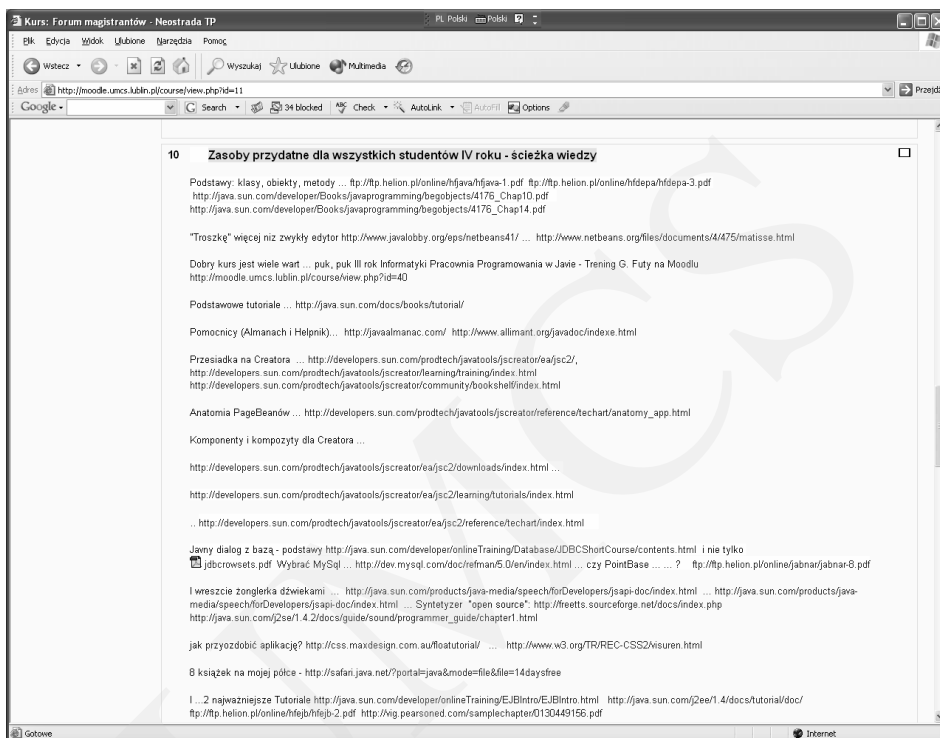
Kurs: Forum magistrantów - Neostrada TP
PL Polski Polski

Plik Edycja Widok Ulubione Narzędzia Pomoc

Wstecz Wyszukaj Ulubione Multimedia

Adres http://moodle.umcs.lublin.pl/course/view.php?id=11
Przejdź

Google Search 34 blocked Check AutoLink AutoFill Options

10 Zasoby przydatne dla wszystkich studentów IV roku - ścieżka wiedzy

Podstawy: klasy, obiekty, metody ... ftp://ftp.helion.pl/online/hfjava/hfjava-1.pdf ftp://ftp.helion.pl/online/hfdepa/hfdepa-3.pdf http://java.sun.com/developer/Books/javaprogramming/begobjects/4176_Chap10.pdf http://java.sun.com/developer/Books/javaprogramming/begobjects/4176_Chap14.pdf

"Troszkę" więcej niz zwykły edytor http://www.javalobby.org/eps/netbeans41/ ... http://www.netbeans.org/files/documents/4/475/matisse.html

Dobry kurs jest wiele wart ... puk, puk III rok Informatyki Pracownia Programowania w Javie - Trening G. Futy na Moodlu http://moodle.umcs.lublin.pl/course/view.php?id=40

Podstawowe tutoriale ... http://java.sun.com/docs/books/tutorial/

Pomocnicy (Almanach i Helpnik)... http://javaalmanac.com/ http://www.allimant.org/javadoc/indexe.html

Przesiadka na Creatora ... http://developers.sun.com/prodtech/javatools/jscreator/ea/jsc2/, http://developers.sun.com/prodtech/javatools/jscreator/learning/training/index.html http://developers.sun.com/prodtech/javatools/jscreator/community/bookshelf/index.html

Anatomia PageBeanów ... http://developers.sun.com/prodtech/javatools/jscreator/reference/techart/anatomy_app.html

Komponenty i kompozyty dla Creatora ...

http://developers.sun.com/prodtech/javatools/jscreator/ea/jsc2/downloads/index.html ...

http://developers.sun.com/prodtech/javatools/jscreator/ea/jsc2/learning/tutorials/index.html

.. http://developers.sun.com/prodtech/javatools/jscreator/ea/jsc2/reference/techart/index.html

Javny dialog z bazą - podstawy http://java.sun.com/developer/onlineTraining/Database/JDBCShortCourse/contents.html i nie tylko jdbcrowsets.pdf Wybrać MySql ... http://dev.mysql.com/doc/refman/5.0/en/index.html ... czy PointBase ... ... ? ftp://ftp.helion.pl/online/jabnar/jabnar-8.pdf

I wreszcie żonglerka dźwiekami ... http://java.sun.com/products/java-media/speech/forDevelopers/jsapi-doc/index.html ... http://java.sun.com/products/java-media/speech/forDevelopers/jsapi-doc/index.html ... Syntetyzer "open source": http://freetts.sourceforge.net/docs/index.php http://java.sun.com/j2se/1.4.2/docs/guide/sound/programmer_guide/chapter1.html

jak przyozdobić aplikację? http://css.maxdesign.com.au/floatutorial/ ... http://www.w3.org/TR/REC-CSS2/visuren.html

8 książek na mojej półce - http://safari.java.net/?portal=java&mode=file&file=14daysfree

I ...2 najważniejsze Tutoriale http://java.sun.com/developer/onlineTraining/EJBIntro/EJBIntro.html http://java.sun.com/j2ee/1.4/docs/tutorial/doc/ ftp://ftp.helion.pl/online/hfejb/hfejb-2.pdf http://vig.pearsoned.com/samplechapter/0130449156.pdf

Gotowe
Internet